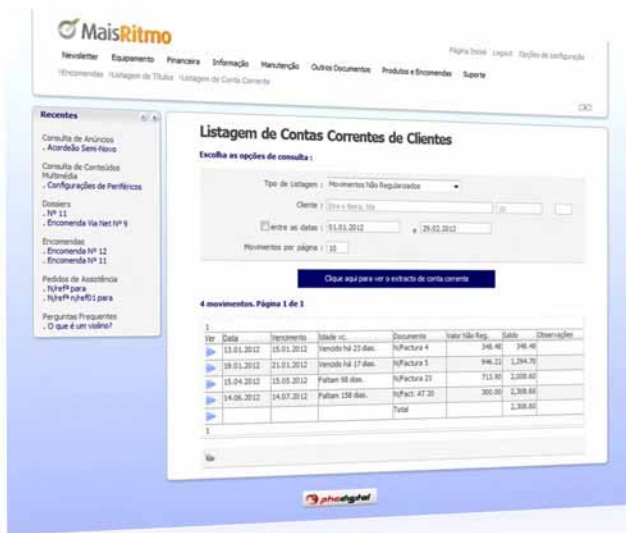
MaisRitmo

Newsletter Equipamento Financeira Informação Manutenção Outros Documentos Produtos e Encomendas Suporte

Página Inicial Logout Opções de configuração

›Encomendas ›Listagem de Títulos ›Listagem de Conta Corrente

Recentes

Consulta de Anúncios
. Acordeão Semi-Novo

Consulta de Conteúdos Multimédia
. Configurações de Periféricos

Dossiers
. Nº 11
. Encomenda Via Net Nº 9

Encomendas
. Encomenda Nº 12
. Encomenda Nº 11

Pedidos de Assistência
. N/refª para
. N/refª n/ref01 para

Perguntas Frequentes
. O que é um violino?

Listagem de Contas Correntes de Clientes

Escolha as opções de consulta :

Tipo de Listagem : Movimentos Não Regularizados

Cliente : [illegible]

entre as datas : 01.01.2012 e 29.02.2012

Movimentos por página : 10

Clique aqui para ver o extracto de conta corrente

4 movimentos. Página 1 de 1

1

| Ver | Data | Vencimento | Idade vc. | Documento | Valor Não Reg. | Saldo | Observações |
|---|---|---|---|---|---|---|---|
| | 13.01.2012 | 15.01.2012 | Vencido há 23 dias. | N/Factura 4 | 346.48 | 346.48 | |
| | 19.01.2012 | 21.01.2012 | Vencido há 17 dias. | N/Factura 5 | 946.22 | 1.294.70 | |
| | 15.04.2012 | 15.05.2012 | Faltam 98 dias. | N/Factura 23 | 713.90 | 2.008.60 | |
| | 14.06.2012 | 14.07.2012 | Faltam 158 dias. | N/Fact. AT 20 | 300.00 | 2.308.60 | |
| | | | | Total | | 2.308.60 | |

1

phcdigital